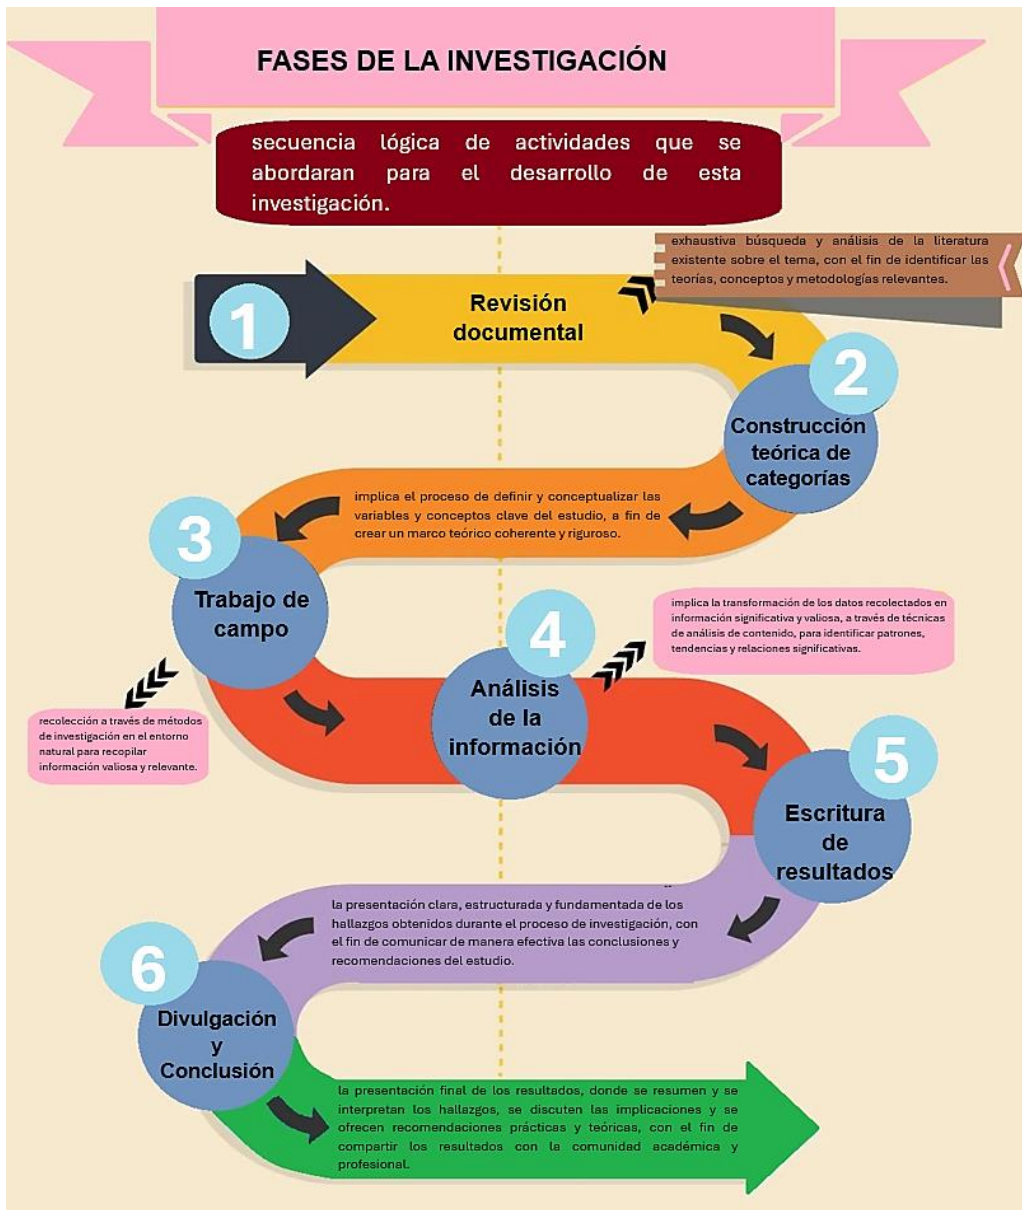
FASES DE LA INVESTIGACIÓN

secuencia lógica de actividades que se abordaran para el desarrollo de esta investigación.

exhaustiva búsqueda y análisis de la literatura existente sobre el tema, con el fin de identificar las teorías, conceptos y metodologías relevantes.

1

Revisión documental

2

Construcción teórica de categorías

implica el proceso de definir y conceptualizar las variables y conceptos clave del estudio, a fin de crear un marco teórico coherente y riguroso.

3

Trabajo de campo

recolección a través de métodos de investigación en el entorno natural para recopilar información valiosa y relevante.

4

Análisis de la información

implica la transformación de los datos recolectados en información significativa y valiosa, a través de técnicas de análisis de contenido, para identificar patrones, tendencias y relaciones significativas.

5

Escritura de resultados

la presentación clara, estructurada y fundamentada de los hallazgos obtenidos durante el proceso de investigación, con el fin de comunicar de manera efectiva las conclusiones y recomendaciones del estudio.

6

Divulgación y Conclusión

la presentación final de los resultados, donde se resumen y se interpretan los hallazgos, se discuten las implicaciones y se ofrecen recomendaciones prácticas y teóricas, con el fin de compartir los resultados con la comunidad académica y profesional.